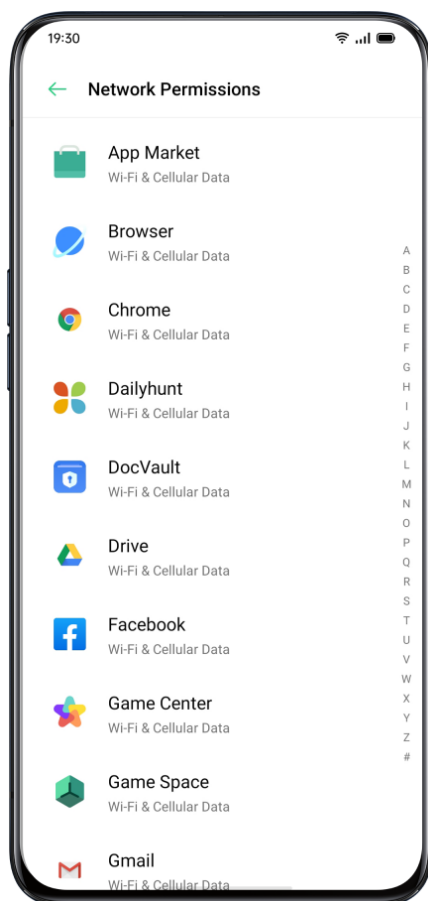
19:30

Network Permissions

App Market
Wi-Fi & Cellular Data

Browser
Wi-Fi & Cellular Data

Chrome
Wi-Fi & Cellular Data

Dailyhunt
Wi-Fi & Cellular Data

DocVault
Wi-Fi & Cellular Data

Drive
Wi-Fi & Cellular Data

Facebook
Wi-Fi & Cellular Data

Game Center
Wi-Fi & Cellular Data

Game Space
Wi-Fi & Cellular Data

Gmail
Wi-Fi & Cellular Data

A
B
C
D
E
F
G
H
I
J
K
L
M
N
O
P
Q
R
S
T
U
V
W
X
Y
Z
#